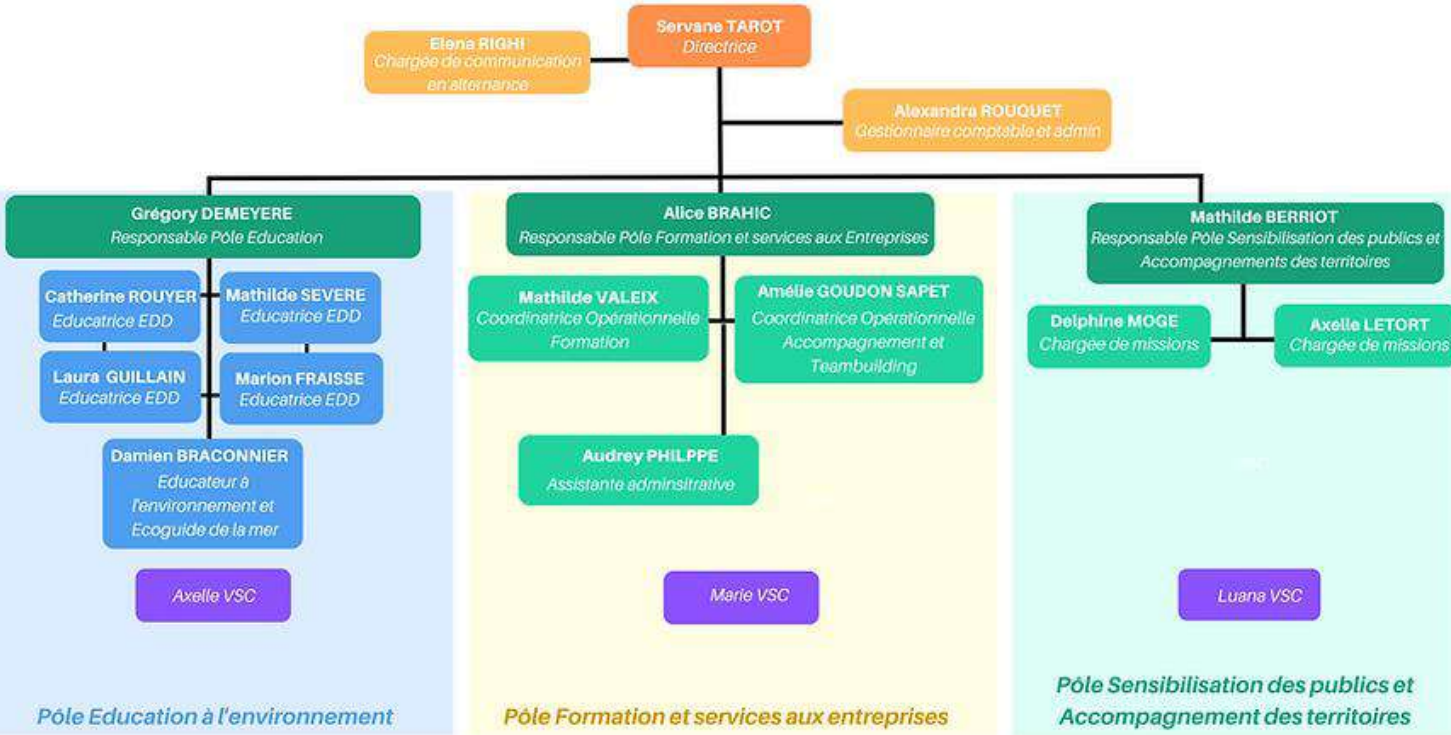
Servane TAROT
Directrice

Elena RIGHI
Chargée de communication en alternance

Alexandra ROUQUET
Gestionnaire comptable et admin

Grégory DEMEYERE
Responsable Pôle Education

Catherine ROUYER
Educatrice EDD

Mathilde SEVERE
Educatrice EDD

Laura GUILLAIN
Educatrice EDD

Marion FRAISSE
Educatrice EDD

Damien BRACONNIER
Educateur à l'environnement et Ecoguide de la mer

Axelle VSC

Pôle Education à l'environnement

Alice BRAHIC
Responsable Pôle Formation et services aux Entreprises

Mathilde VALEIX
Coordinatrice Opérationnelle Formation

Amélie GOUDON SAPET
Coordinatrice Opérationnelle Accompagnement et Teambuilding

Audrey PHILPPE
Assistante adminsitrative

Marie VSC

Pôle Formation et services aux entreprises

Mathilde BERRIOT
Responsable Pôle Sensibilisation des publics et Accompagnements des territoires

Delphine MOGE
Chargée de missions

Axelle LETORT
Chargée de missions

Luana VSC

Pôle Sensibilisation des publics et Accompagnement des territoires